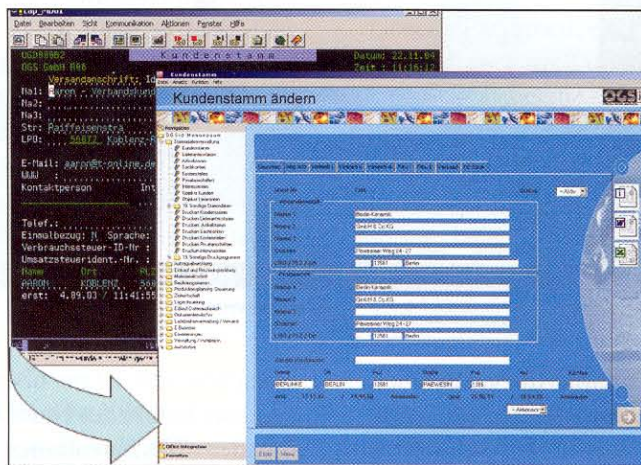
Datei Bearbeiten Sicht Kommunikation Aktionen Fenster Hilfe

OGS88002 Kundenstamm Datum: 22.11.04
OGS GmbH A08 Zeit : 11:16:12
Versandanschrift: Io
Na1: aaron - Verbandsve
Na2:
Na3:
Str: Raiffeisenstra
LPO: 56072 Koblenz
E-Mail: aaron@t-online.de
WWW :
Kontaktperson Int
Telef.:
Einmalbezug: N Sprache:
Verbrauchssteuer-ID-Nr :
Umsatzsteuerident.-Nr. :
Name Ort PL
AARON KOBLENZ 560
erst: 4.09.03 / 11:41:55

Kundenstamm
Kundenstamm ändern
OGS

Navigation
OGS Menu
Stammdatenverwaltung
Kundenstamm
Lieferantenstamm
Artikelstamm
Preisliste
Kontenstamm
Druck Kundenstamm
Druck Lieferantenstamm
Druck Artikelstamm
Auftragsverwaltung
Einkauf und Beschaffungsverwaltung
Materialwirtschaft
Bestellwesen
Zeitwirtschaft
Lagerbuchung
Office Integration
Favoriten

Berlin Keramik
GmbH & Co KG
Flämischer Weg 24-27
12581 Berlin
Berlin Keramik
GmbH & Co KG
Flämischer Weg 24-27
12581 Berlin
BERLINKE BERLIN 12581 FLAEMISCH 395
Aktion
Ende Menü